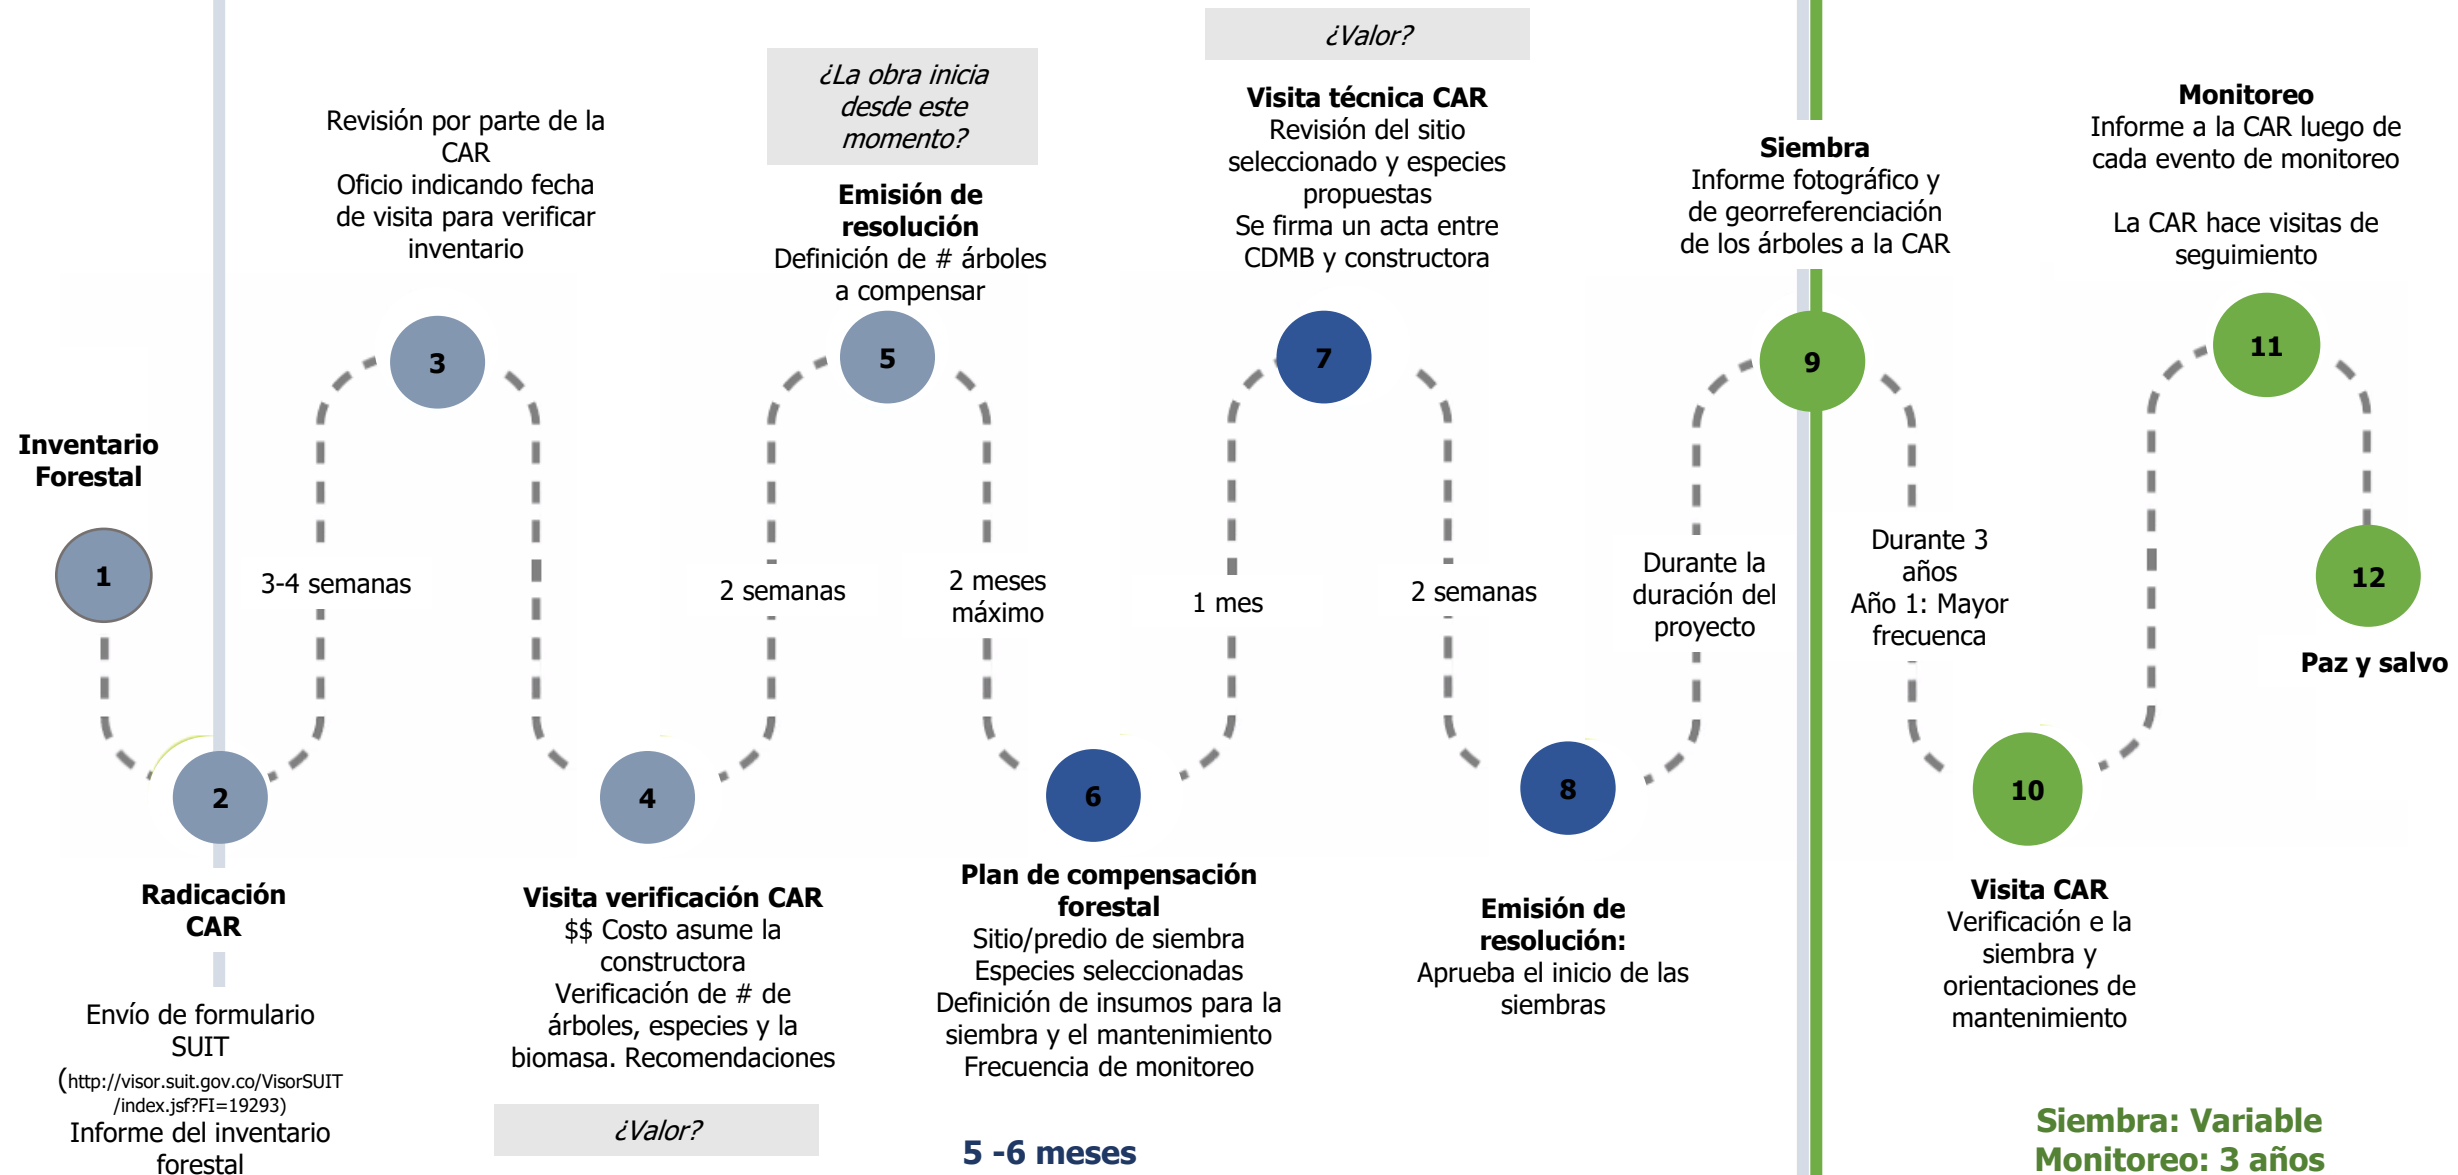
Inventario Forestal

1

2

Radicación CAR

Envío de formulario SUIT (http://visor.suit.gov.co/VisorSUIT/index.jsf?FI=19293)
Informe del inventario forestal

3-4 semanas

Revisión por parte de la CAR
Oficio indicando fecha de visita para verificar inventario

3

4

Visita verificación CAR
$$ Costo asume la constructora
Verificación de # de árboles, especies y la biomasa. Recomendaciones

¿Valor?

2 semanas

¿La obra inicia desde este momento?

Emisión de resolución
Definición de # árboles a compensar

5

2 meses máximo

6

Plan de compensación forestal
Sitio/predio de siembra
Especies seleccionadas
Definición de insumos para la siembra y el mantenimiento
Frecuencia de monitoreo

5 -6 meses

1 mes

¿Valor?

Visita técnica CAR
Revisión del sitio seleccionado y especies propuestas
Se firma un acta entre CDMB y constructora

7

2 semanas

8

Emisión de resolución:
Aprueba el inicio de las siembras

Durante la duración del proyecto

Siembra
Informe fotográfico y de georreferenciación de los árboles a la CAR

9

Durante 3 años
Año 1: Mayor frecuenca

10

Visita CAR
Verificación e la siembra y orientaciones de mantenimiento

Monitoreo
Informe a la CAR luego de cada evento de monitoreo

La CAR hace visitas de seguimiento

11

12

Paz y salvo

Siembra: Variable
Monitoreo: 3 años